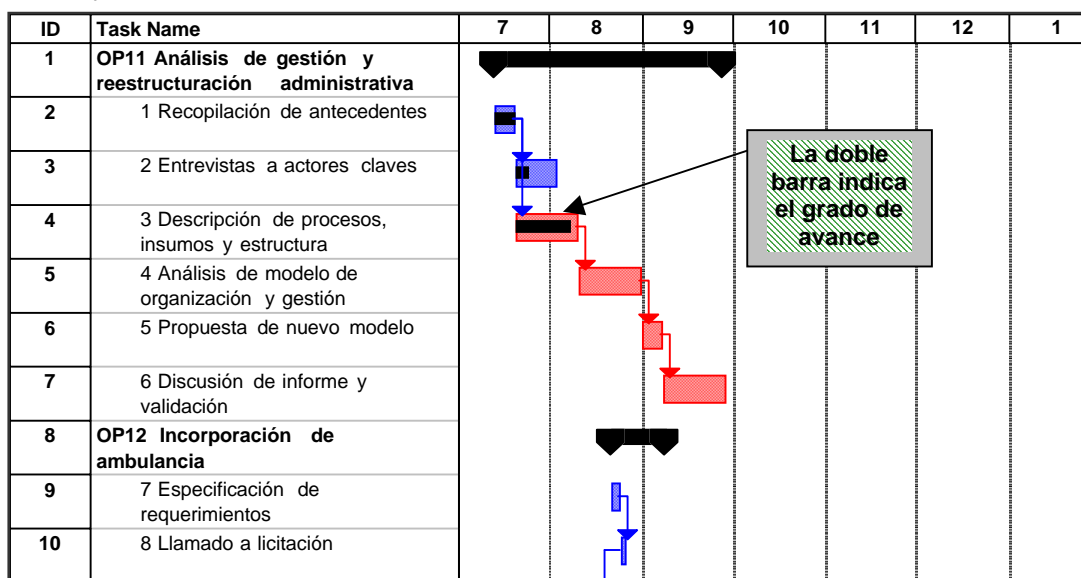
| ID | Task Name | 7 | 8 | 9 | 10 | 11 | 12 | 1 |
|---|---|---|---|---|---|---|---|---|
| 1 | OP11 Análisis de gestión y reestructuración administrativa | | | | | | | |
| 2 | 1 Recopilación de antecedentes | | | | | | | |
| 3 | 2 Entrevistas a actores claves | | | | | | | |
| 4 | 3 Descripción de procesos, insumos y estructura | | | | | | | |
| 5 | 4 Análisis de modelo de organización y gestión | | | | | | | |
| 6 | 5 Propuesta de nuevo modelo | | | | | | | |
| 7 | 6 Discusión de informe y validación | | | | | | | |
| 8 | OP12 Incorporación de ambulancia | | | | | | | |
| 9 | 7 Especificación de requerimientos | | | | | | | |
| 10 | 8 Llamado a licitación | | | | | | | |

La doble barra indica el grado de avance